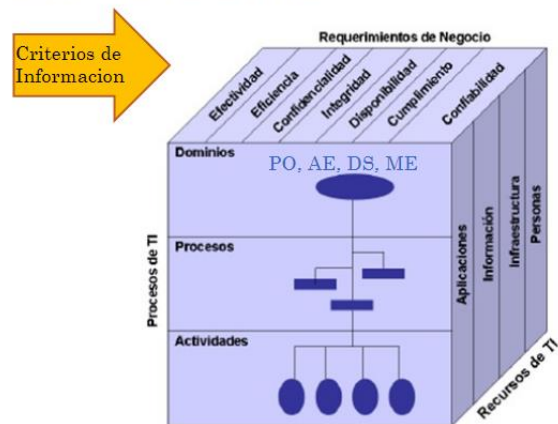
Criterios de Informacion

Requerimientos de Negocio

Efectividad
Eficiencia
Confidencialidad
Integridad
Disponibilidad
Cumplimiento
Confiabilidad

Dominios
PO, AE, DS, ME

Procesos

Actividades

Procesos de TI

Aplicaciones
Información
Infraestructura
Personas

Recursos de TI